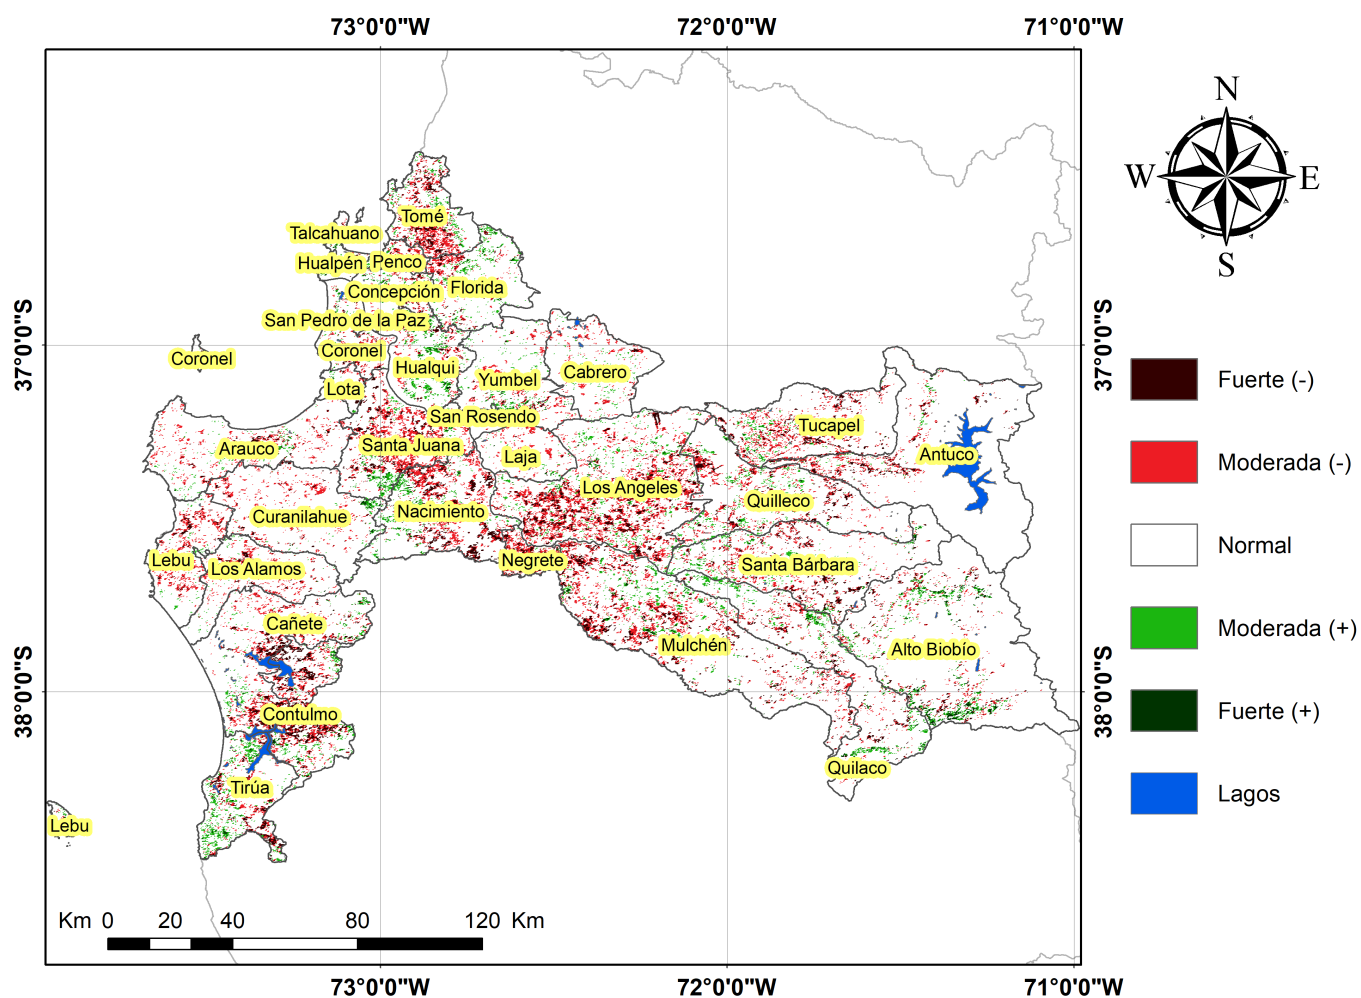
73°0'0"W 72°0'0"W 71°0'0"W

N
W E
S

37°0'0"S 37°0'0"S

38°0'0"S 38°0'0"S

Tomé
Talcahuano
Hualpén Penco
Concepción Florida
San Pedro de la Paz
Coronel
Coronel
Hualqui
Yumbel
Cabrero
Lota
San Rosendo
Arauco
Santa Juana
Laja
Tucapel
Antuco
Los Angeles
Quilleco
Curanilahue
Nacimiento
Lebu
Los Alamos
Negrete
Santa Bárbara
Cañete
Mulchén
Alto Biobío
Contulmo
Quilaco
Tirúa
Lebu

Fuerte (-)
Moderada (-)
Normal
Moderada (+)
Fuerte (+)
Lagos

Km 0 20 40 80 120 Km

73°0'0"W 72°0'0"W 71°0'0"W